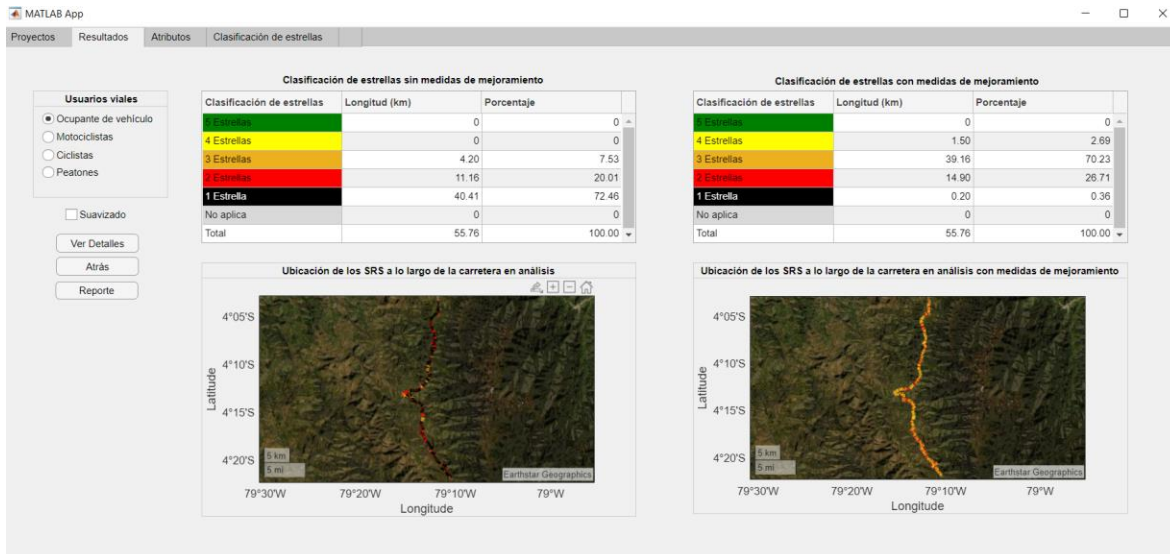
MATLAB App

Proyectos | Resultados | Atributos | Clasificación de estrellas

Usuarios viales
Ocupante de vehículo
Motociclistas
Ciclistas
Peatones

Suavizado

Ver Detalles
Atrás
Reporte

Clasificación de estrellas sin medidas de mejoramiento

| Clasificación de estrellas | Longitud (km) | Porcentaje |
|---|---|---|
| 5 Estrellas | 0 | 0 |
| 4 Estrellas | 0 | 0 |
| 3 Estrellas | 4.20 | 7.53 |
| 2 Estrellas | 11.16 | 20.01 |
| 1 Estrella | 40.41 | 72.46 |
| No aplica | 0 | 0 |
| Total | 55.76 | 100.00 |

Clasificación de estrellas con medidas de mejoramiento

| Clasificación de estrellas | Longitud (km) | Porcentaje |
|---|---|---|
| 5 Estrellas | 0 | 0 |
| 4 Estrellas | 1.50 | 2.69 |
| 3 Estrellas | 39.16 | 70.23 |
| 2 Estrellas | 14.90 | 26.71 |
| 1 Estrella | 0.20 | 0.36 |
| No aplica | 0 | 0 |
| Total | 55.76 | 100.00 |

Ubicación de los SRS a lo largo de la carretera en análisis

4°05'S
4°10'S
4°15'S
4°20'S
Latitude
5 km
5 mi
Earthstar Geographics
79°30'W 79°20'W 79°10'W 79°W
Longitude

Ubicación de los SRS a lo largo de la carretera en análisis con medidas de mejoramiento

4°05'S
4°10'S
4°15'S
4°20'S
Latitude
5 km
5 mi
Earthstar Geographics
79°30'W 79°20'W 79°10'W 79°W
Longitude